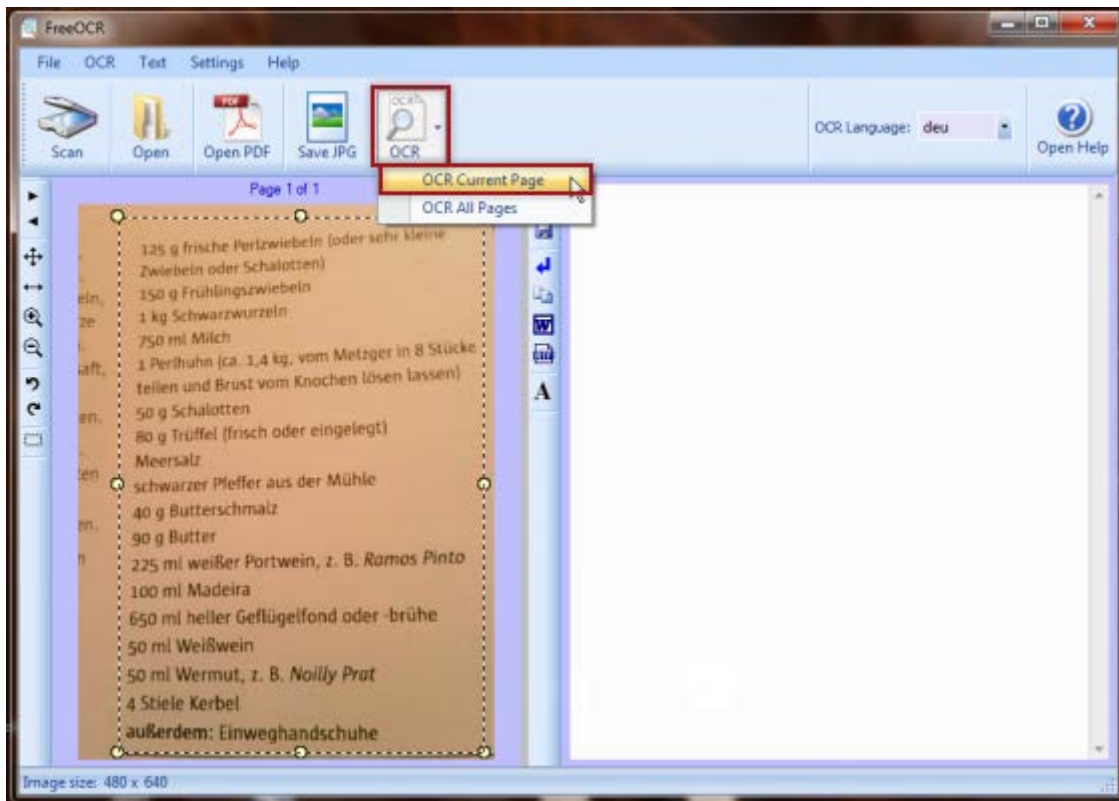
FreeOCR

File OCR Text Settings Help

Scan Open Open PDF Save JPG OCR

OCR Language: deu

Open Help

Page 1 of 1

OCR Current Page
OCR All Pages

125 g frische Perlzwiebeln (oder sehr kleine Zwiebeln oder Schalotten)
150 g Frühlingszwiebeln
1 kg Schwarzwurzeln
750 ml Milch
1 Perlhuhn (ca. 1,4 kg, vom Metzger in 8 Stücke teilen und Brust vom Knochen lösen lassen)
50 g Schalotten
80 g Trüffel (frisch oder eingelegt)
Meersalz
schwarzer Pfeffer aus der Mühle
40 g Butterschmalz
90 g Butter
225 ml weißer Portwein, z. B. Ramos Pinto
100 ml Madeira
650 ml heller Geflügelfond oder -brühe
50 ml Weißwein
50 ml Wermut, z. B. Noilly Prat
4 Stiele Kerbel
außerdem: Einweghandschuhe

Image size: 480 x 640